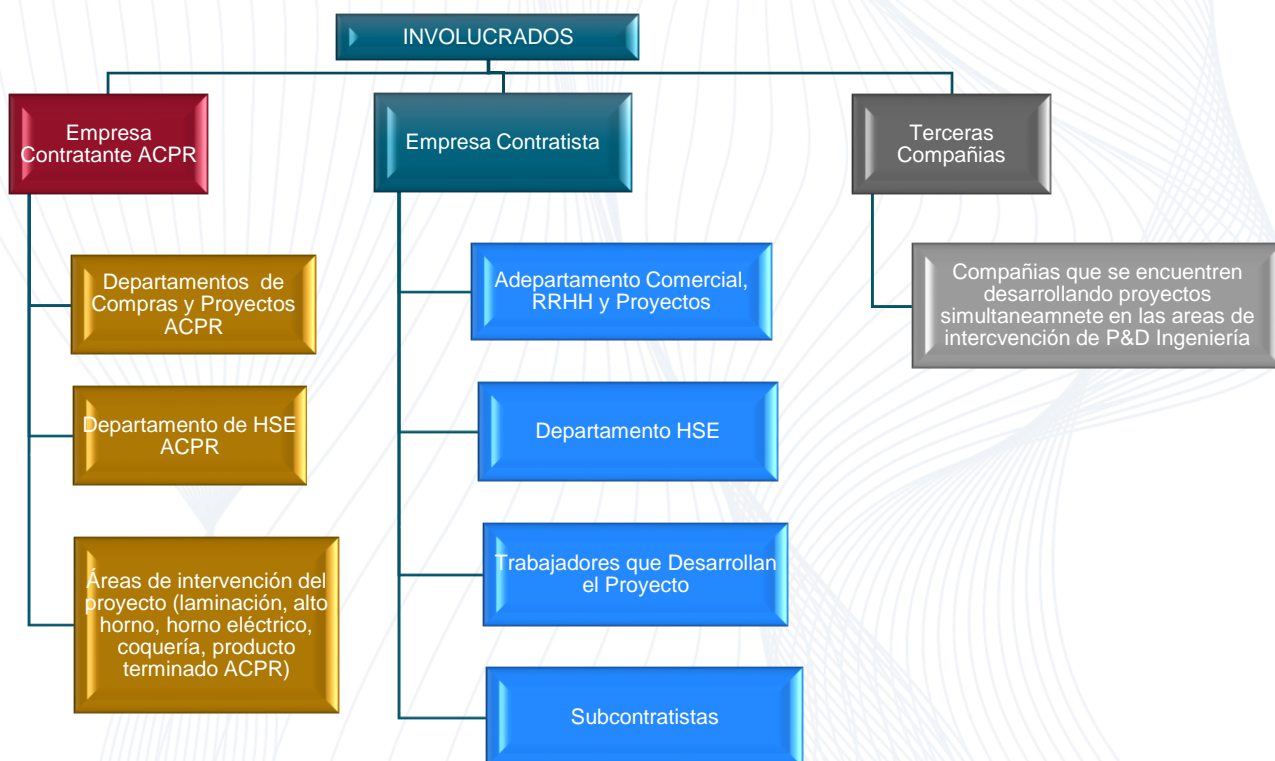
INVOLUCRADOS

Empresa Contratante ACPR

Departamentos de Compras y Proyectos ACPR

Departamento de HSE ACPR

Áreas de intervención del proyecto (laminación, alto horno, horno eléctrico, coquería, producto terminado ACPR)

Empresa Contratista

Adepartamento Comercial, RRHH y Proyectos

Departamento HSE

Trabajadores que Desarrollan el Proyecto

Subcontratistas

Terceras Compañias

Compañias que se encuentren desarrollando proyectos simultaneamnete en las areas de intercvención de P&D Ingeniería